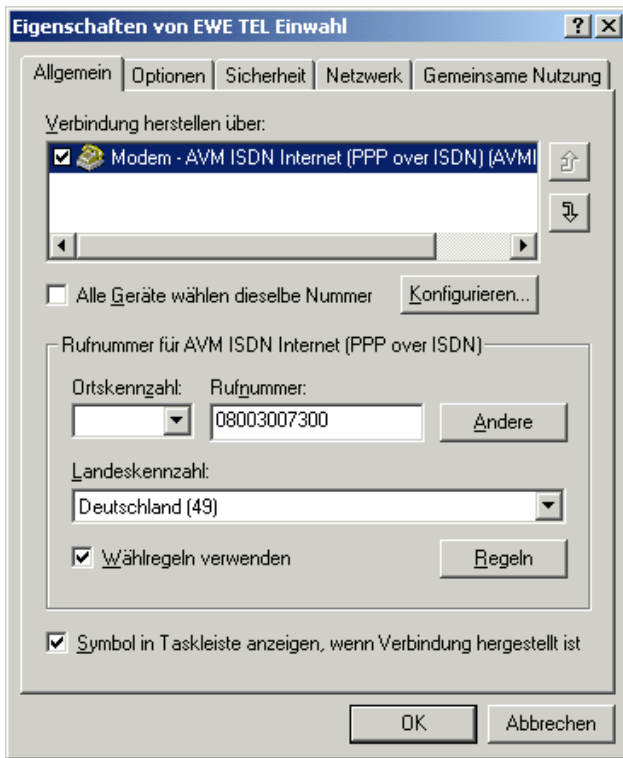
Eigenschaften von EWE TEL Einwahl

? X

Allgemein | Optionen | Sicherheit | Netzwerk | Gemeinsame Nutzung

Verbindung herstellen über:

Modem - AVM ISDN Internet (PPP over ISDN) (AVMI

Alle Geräte wählen dieselbe Nummer

Konfigurieren...

Rufnummer für AVM ISDN Internet (PPP over ISDN)

Ortskennzahl:

Rufnummer:

08003007300

Andere

Landeskennzahl:

Deutschland (49)

Wählregeln verwenden

Regeln

Symbol in Taskleiste anzeigen, wenn Verbindung hergestellt ist

OK

Abbrechen